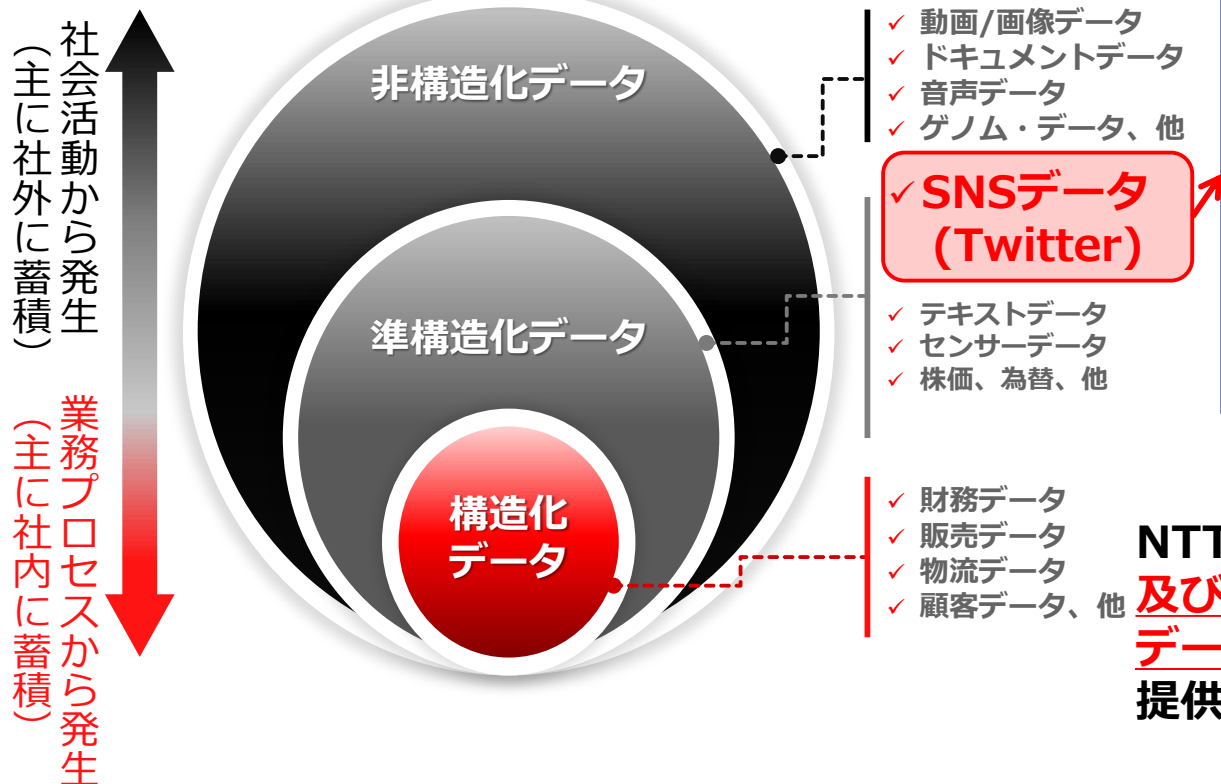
社会活動から発生
（主に社外に蓄積）

業務プロセスから発生
（主に社内に蓄積）

非構造化データ

準構造化データ

構造化
データ

✓ 動画/画像データ
✓ ドキュメントデータ
✓ 音声データ
✓ ゲノム・データ、他

✓ SNSデータ
(Twitter)

✓ テキストデータ
✓ センサーデータ
✓ 株価、為替、他

✓ 財務データ
✓ 販売データ
✓ 物流データ
✓ 顧客データ、他

NTT
及び
デー
提供